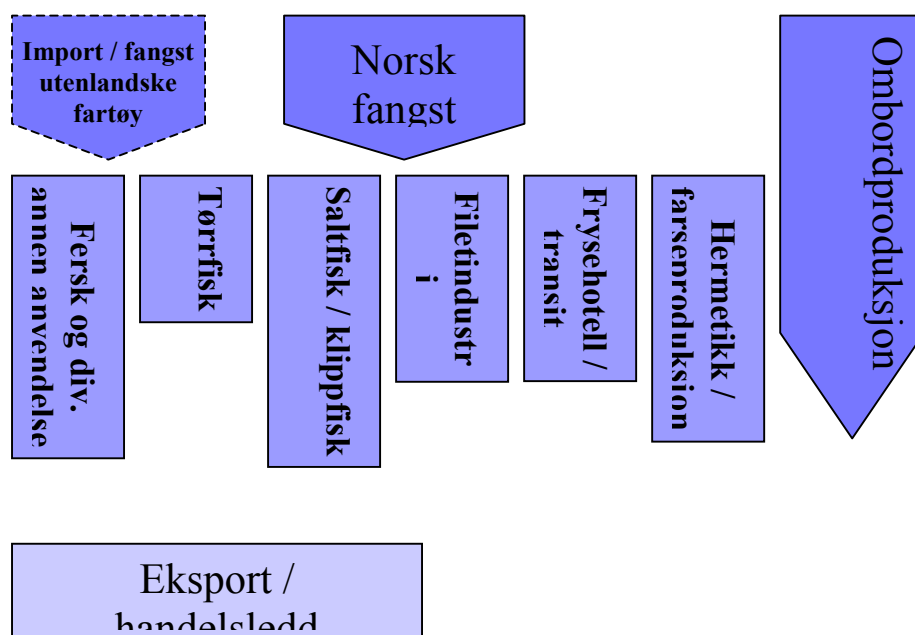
Import / fangst utenlandske fartøy

Norsk fangst

Ombordproduksjon

Fersk og div. annen anvendelse

Tørrfisk

Saltfisk / klippfisk

Filetindustri

Frysehotell / transit

Hermetikk / farseproduksjon

Eksport / handelsledd